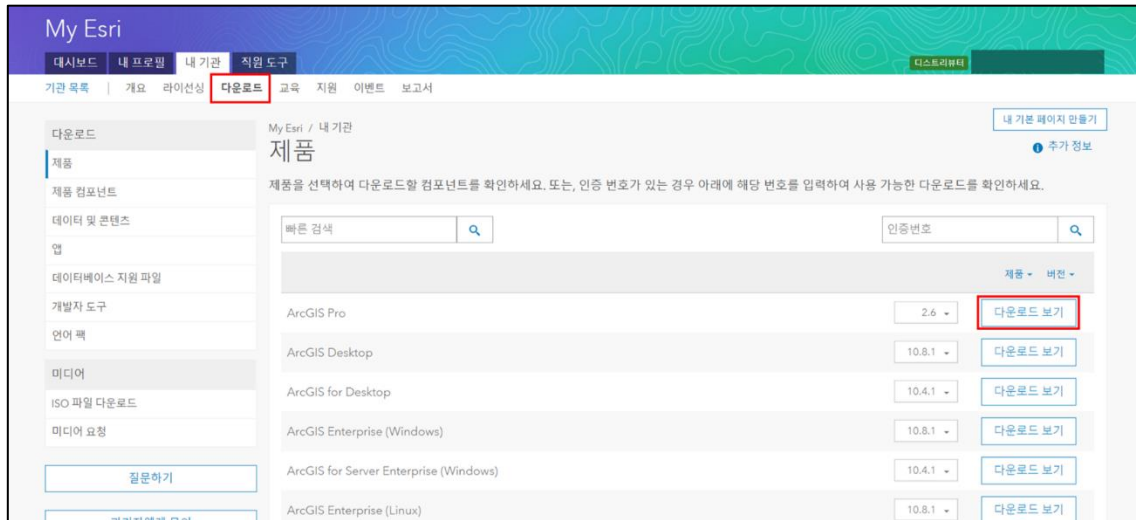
My Esri

대시보드 내 프로필 내 기관 직원 도구

디스트리뷰터

기관 목록 | 개요 라이선싱 다운로드 교육 지원 이벤트 보고서

다운로드
제품
제품 컴포넌트
데이터 및 콘텐츠
앱
데이터베이스 지원 파일
개발자 도구
언어 팩

미디어
ISO 파일 다운로드
미디어 요청

질문하기

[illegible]

My Esri / 내 기관

제품

내 기본 페이지 만들기

추가 정보

제품을 선택하여 다운로드할 컴포넌트를 확인하세요. 또는, 인증 번호가 있는 경우 아래에 해당 번호를 입력하여 사용 가능한 다운로드를 확인하세요.

빠른 검색

인증번호

제품 ▾ 버전 ▾

| | | |
|---|---|---|
| ArcGIS Pro | 2.6 ▾ | 다운로드 보기 |
| ArcGIS Desktop | 10.8.1 ▾ | 다운로드 보기 |
| ArcGIS for Desktop | 10.4.1 ▾ | 다운로드 보기 |
| ArcGIS Enterprise (Windows) | 10.8.1 ▾ | 다운로드 보기 |
| ArcGIS for Server Enterprise (Windows) | 10.4.1 ▾ | 다운로드 보기 |
| ArcGIS Enterprise (Linux) | 10.8.1 ▾ | 다운로드 보기 |